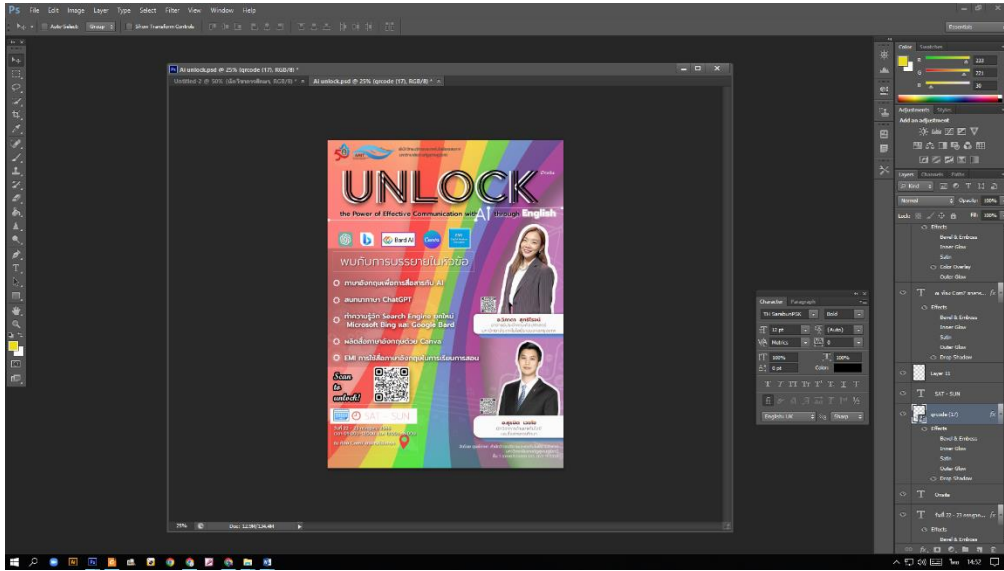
Ps File Edit Image Layer Type Select Filter View Window Help

Auto-Select: Group Show Transform Controls

Essentials

AI unlock.psd @ 25% (qrcode (17), RGB/8) *

Untitled-2 @ 50% (เนื้อหา, RGB/8) * AI unlock.psd @ 25% (qrcode (17), RGB/8) *

UNLOCK

the Power of Effective Communication with AI through English

Bard AI

พบกับการบรรยายในหัวข้อ

ภาษาอังกฤษเพื่อการสื่อสารกับ AI

สนทนาภาษา ChatGPT

ทำความรู้จัก Search Engine ยุคใหม่ Microsoft Bing และ Google Bard

ผลิตสื่อภาษาอังกฤษด้วย Canva

EMI การใช้สื่อภาษาอังกฤษในการเรียนการสอน

Scan to unlock!

SAT - SUN

25% Doc: 12.0M/134.4M

Color Swatches

R 222
G 221
B 26

Adjustments Styles

Add an adjustment

Layers Channels Paths

Kind

Normal Opacity: 100%

Lock: Fill: 100%

Effects
Bevel & Emboss
Inner Glow
Satin
Color Overlay
Outer Glow

Effects
Bevel & Emboss
Inner Glow
Satin
Outer Glow
Drop Shadow

Layer 11

SAT - SUN

qrcode (17)

Effects
Bevel & Emboss
Inner Glow
Satin
Outer Glow
Drop Shadow

Onsite

Effects
Bevel & Emboss

Character Paragraph

TH SarabunPSK Bold

12 pt (Auto)

Metrics 0

100% 100%

0 pt Color:

English: UK Sharp

ไทย 14:52